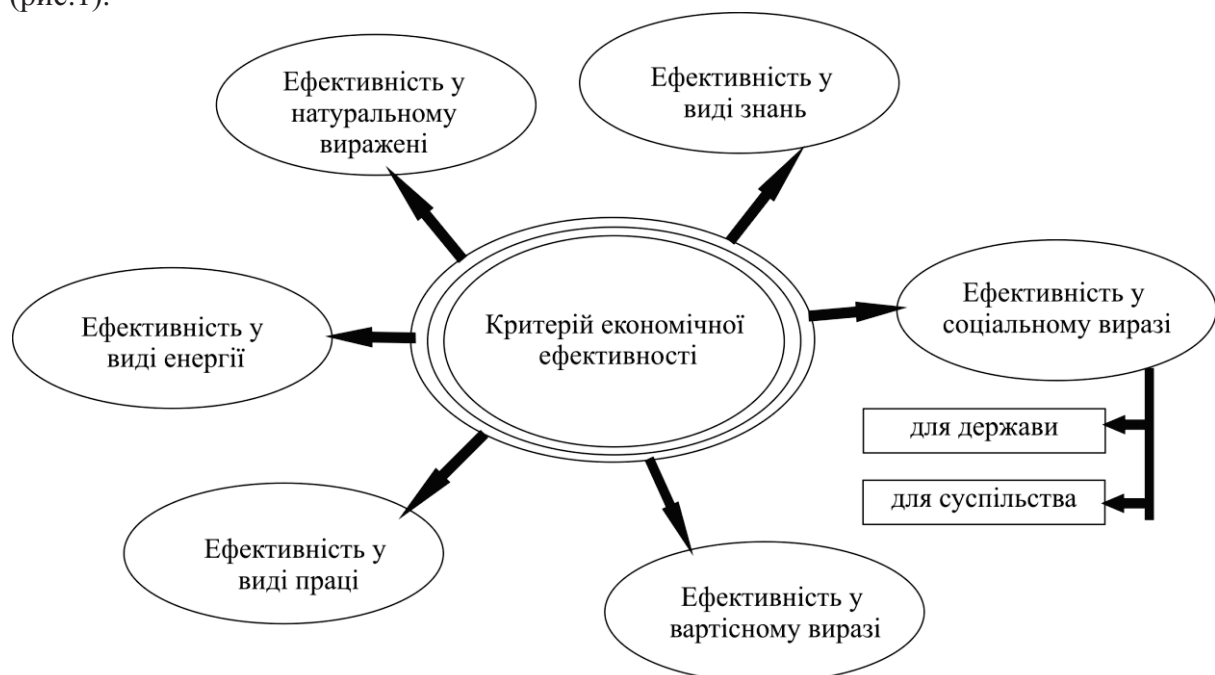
(рис.1).

Ефективність у натуральному виражені

Ефективність у виді знань

Ефективність у виді енергії

Критерій економічної ефективності

Ефективність у соціальному виразі

для держави

для суспільства

Ефективність у виді праці

Ефективність у вартісному виразі